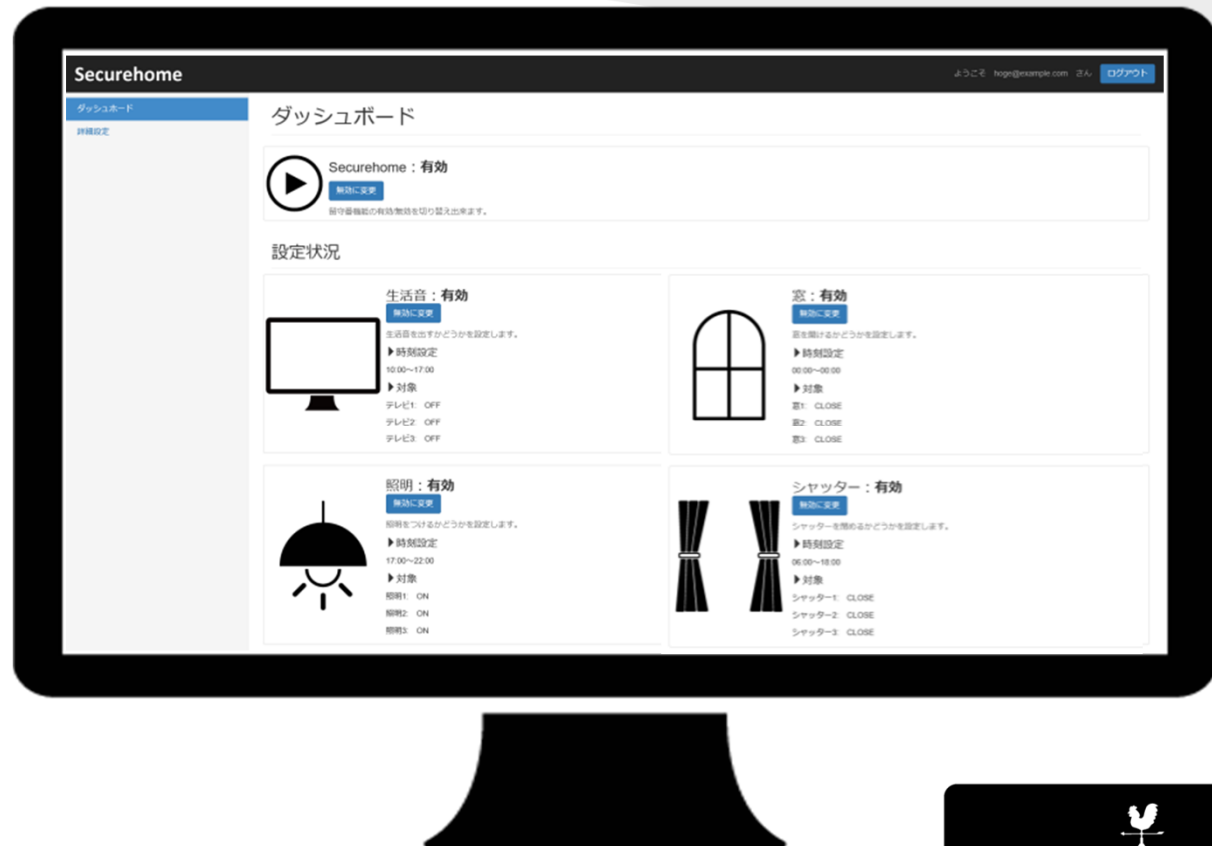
Securehome

ようこそ hoge@example.com さん ログアウト

ダッシュボード
詳細設定

ダッシュボード

Securehome：有効
無効に変更
留守番機能の有効/無効を切り替え出来ます。

設定状況

生活音：有効
無効に変更
生活音を出すかどうかを設定します。
▶時刻設定
10:00〜17:00
▶対象
テレビ1: OFF
テレビ2: OFF
テレビ3: OFF

窓：有効
無効に変更
窓を開けるかどうかを設定します。
▶時刻設定
00:00〜00:00
▶対象
窓1: CLOSE
窓2: CLOSE
窓3: CLOSE

照明：有効
無効に変更
照明をつけるかどうかを設定します。
▶時刻設定
17:00〜22:00
▶対象
照明1: ON
照明2: ON
照明3: ON

シャッター：有効
無効に変更
シャッターを閉めるかどうかを設定します。
▶時刻設定
06:00〜18:00
▶対象
シャッター1: CLOSE
シャッター2: CLOSE
シャッター3: CLOSE